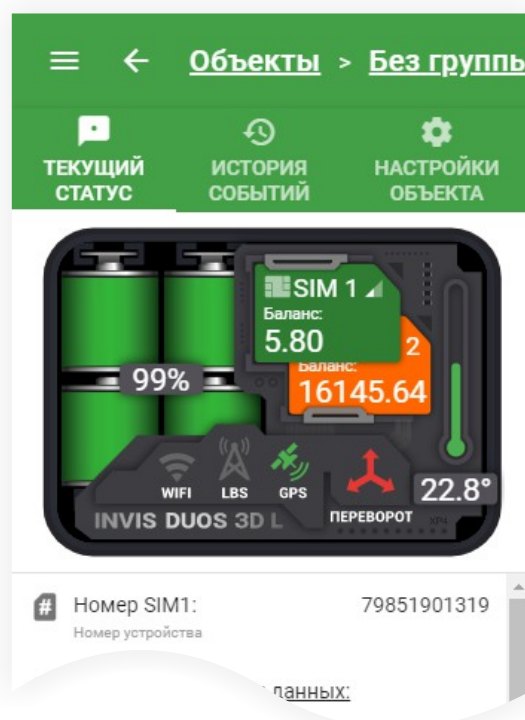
Объекты > Без групп

ТЕКУЩИЙ СТАТУС

ИСТОРИЯ СОБЫТИЙ

НАСТРОЙКИ ОБЪЕКТА

SIM 1
Баланс:
5.80

2
Баланс:
16145.64

99%

WIFI LBS GPS

ПЕРЕВОРОТ

22.8°

INVIS DUOS 3D L

Номер SIM1: 79851901319
Номер устройства

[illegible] данных: